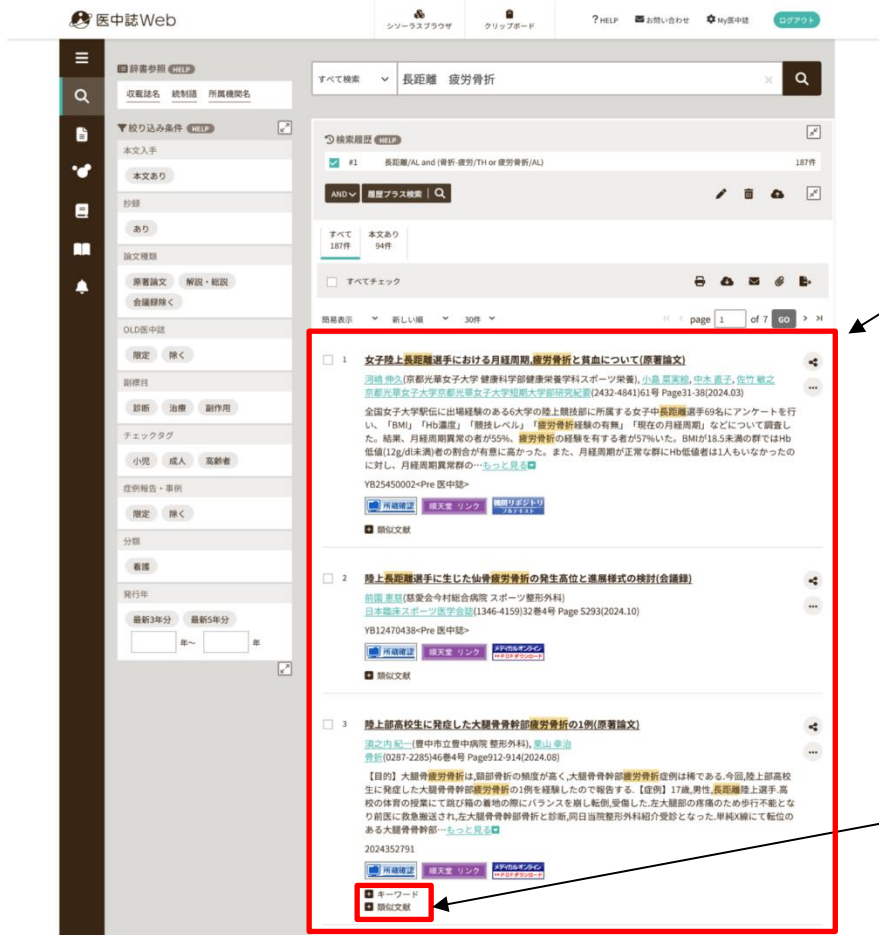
医中誌Web

シソーラスブラウザ　クリップボード　? HELP　お問い合わせ　My医中誌　ログアウト

辞書参照 HELP
収載誌名　統制語　所属機関名

すべて検索　長距離　疲労骨折

絞り込み条件 HELP
本文入手
本文あり
抄録
あり
論文種類
原著論文　解説・総説
会議録除く
OLD医中誌
限定　除く
副標目
診断　治療　副作用
チェックタグ
小児　成人　高齢者
症例報告・事例
限定　除く
分類
看護
発行年
最新3年分　最新5年分
年〜　年

検索履歴 HELP
#1　長距離/AL and (骨折-疲労/TH or 疲労骨折/AL)　187件

AND　履歴プラス検索

すべて 187件　本文あり 94件

すべてチェック

簡易表示　新しい順　30件　page 1 of 7 GO

1　女子陸上長距離選手における月経周期,疲労骨折と貧血について(原著論文)
河嶋 伸久(京都光華女子大学 健康科学部健康栄養学科スポーツ栄養), 小倉 菜実樹, 中木 直子, 佐竹 敏之
京都光華女子大学京都光華女子大学短期大学部研究紀要(2432-4841)61号 Page31-38(2024.03)
全国女子大学駅伝に出場経験のある6大学の陸上競技部に所属する女子中長距離選手69名にアンケートを行い、「BMI」「Hb濃度」「競技レベル」「疲労骨折経験の有無」「現在の月経周期」などについて調査した。結果、月経周期異常の者が55%、疲労骨折の経験を有する者が57%いた。BMIが18.5未満の群ではHb低値(12g/dl未満)者の割合が有意に高かった。また、月経周期が正常な群にHb低値者は1人もいなかったのに対し、月経周期異常群の…もっと見る
YB25450002<Pre 医中誌>
所蔵確認　順天堂 リンク　機関リポジトリ フルテキスト
類似文献

2　陸上長距離選手に生じた仙骨疲労骨折の発生高位と進展様式の検討(会議録)
前園 恵慈(慈愛会今村総合病院 スポーツ整形外科)
日本臨床スポーツ医学会誌(1346-4159)32巻4号 Page S293(2024.10)
YB12470438<Pre 医中誌>
所蔵確認　順天堂 リンク　メディカルオンライン PDFダウンロード
類似文献

3　陸上部高校生に発症した大腿骨骨幹部疲労骨折の1例(原著論文)
溝之内 紀一(豊中市立豊中病院 整形外科), 東山 幸治
骨折(0287-2285)46巻4号 Page912-914(2024.08)
【目的】大腿骨疲労骨折は,頸部骨折の頻度が高く,大腿骨骨幹部疲労骨折例は稀である.今回,陸上部高校生に発症した大腿骨骨幹部疲労骨折の1例を経験したので報告する.【症例】17歳,男性,長距離陸上選手.高校の体育の授業にて跳び箱の着地の際にバランスを崩し転倒,受傷した.左大腿部の疼痛のため歩行不能となり前医に救急搬送され,左大腿骨骨幹部骨折と診断,同日当院整形外科紹介受診となった.単純X線にて転位のある大腿骨骨幹部…もっと見る
2024352791
所蔵確認　順天堂 リンク　メディカルオンライン PDFダウンロード
キーワード
類似文献